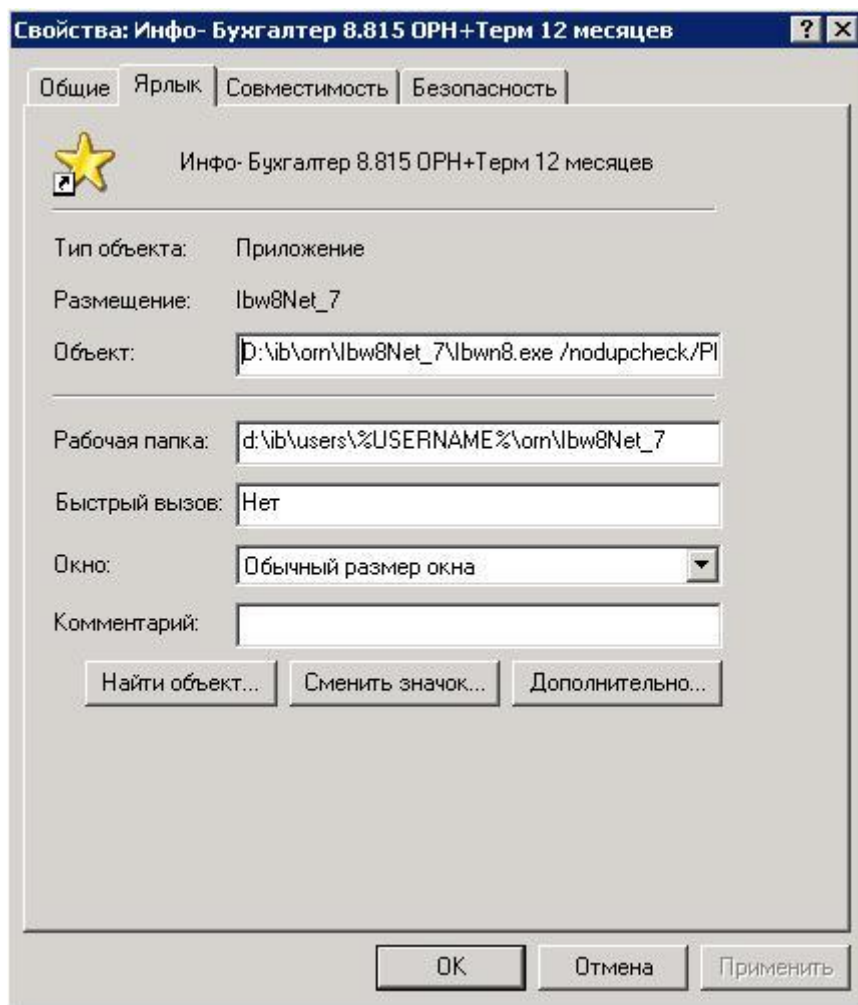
Свойства: Инфо- Бухгалтер 8.815 ОРН+Терм 12 месяцев

? X

Общие | Ярлык | Совместимость | Безопасность

Инфо- Бухгалтер 8.815 ОРН+Терм 12 месяцев

Тип объекта: Приложение

Размещение: Ibw8Net_7

Объект: D:\ib\orn\Ibw8Net_7\Ibwn8.exe /nodupcheck/Pl

Рабочая папка: d:\ib\users\%USERNAME%\orn\Ibw8Net_7

Быстрый вызов: Нет

Окно: Обычный размер окна

Комментарий:

Найти объект... | Сменить значок... | Дополнительно...

OK | Отмена | Применить